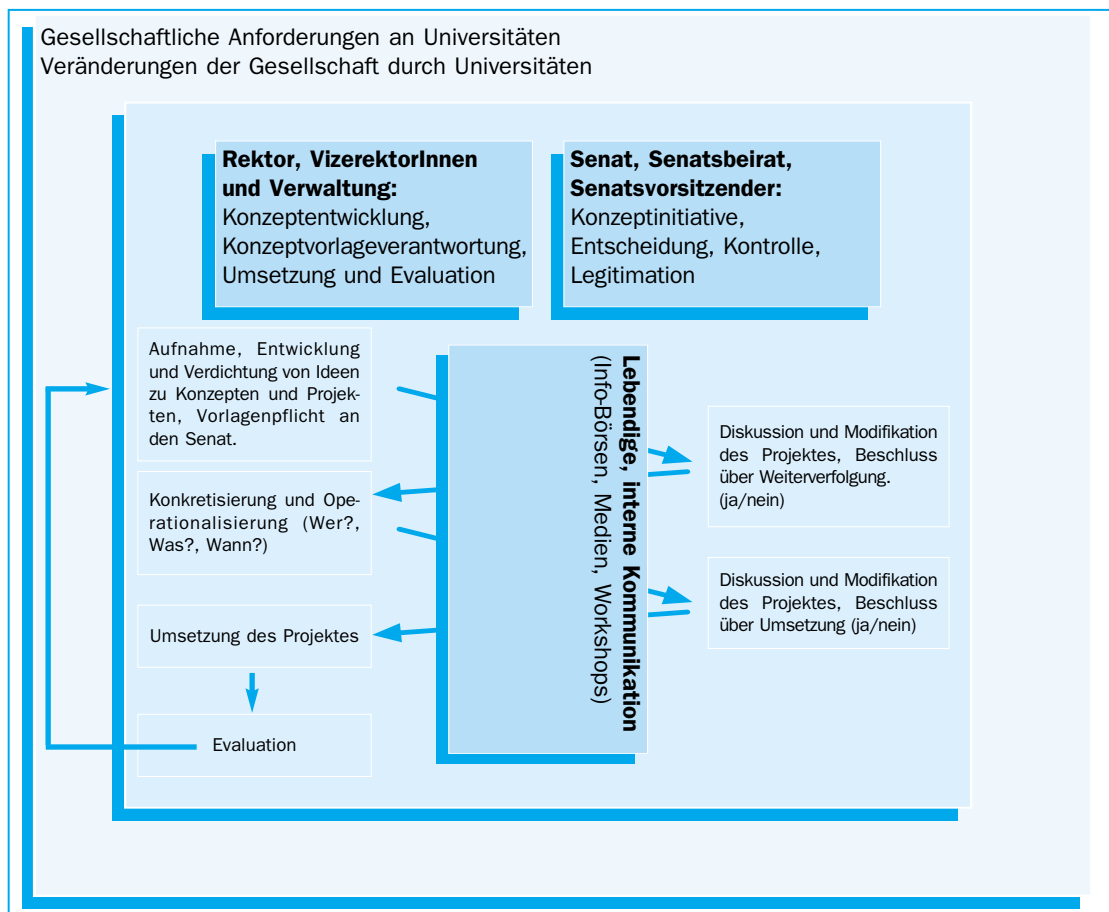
Gesellschaftliche Anforderungen an Universitäten
Veränderungen der Gesellschaft durch Universitäten

**Rektor, VizerektorInnen und Verwaltung:**
Konzeptentwicklung, Konzeptvorlageverantwortung, Umsetzung und Evaluation

**Senat, Senatsbeirat, Senatsvorsitzender:**
Konzeptinitiative, Entscheidung, Kontrolle, Legitimation

Aufnahme, Entwicklung und Verdichtung von Ideen zu Konzepten und Projekten, Vorlagenpflicht an den Senat.

Konkretisierung und Operationalisierung (Wer?, Was?, Wann?)

Umsetzung des Projektes

Evaluation

**Lebendige, interne Kommunikation**
(Info-Börsen, Medien, Workshops)

Diskussion und Modifikation des Projektes, Beschluss über Weiterverfolgung. (ja/nein)

Diskussion und Modifikation des Projektes, Beschluss über Umsetzung (ja/nein)